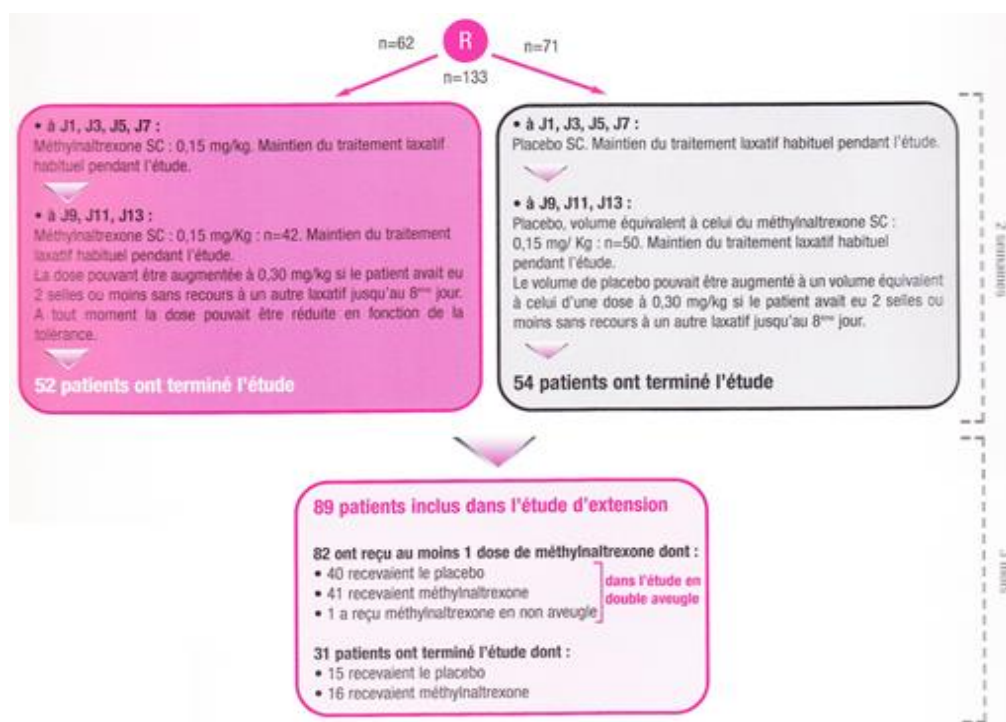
n=62

R

n=71

n=133

• à J1, J3, J5, J7 :
Méthylnaltrexone SC : 0,15 mg/kg. Maintien du traitement laxatif habituel pendant l'étude.

• à J9, J11, J13 :
Méthylnaltrexone SC : 0,15 mg/Kg : n=42. Maintien du traitement laxatif habituel pendant l'étude.
La dose pouvant être augmentée à 0,30 mg/kg si le patient avait eu 2 selles ou moins sans recours à un autre laxatif jusqu'au 8ème jour.
A tout moment la dose pouvait être réduite en fonction de la tolérance.

52 patients ont terminé l'étude

• à J1, J3, J5, J7 :
Placebo SC. Maintien du traitement laxatif habituel pendant l'étude.

• à J9, J11, J13 :
Placebo, volume équivalent à celui du méthylnaltrexone SC : 0,15 mg/ Kg : n=50. Maintien du traitement laxatif habituel pendant l'étude.
Le volume de placebo pouvait être augmenté à un volume équivalent à celui d'une dose à 0,30 mg/kg si le patient avait eu 2 selles ou moins sans recours à un autre laxatif jusqu'au 8ème jour.

54 patients ont terminé l'étude

2 semaines

89 patients inclus dans l'étude d'extension

82 ont reçu au moins 1 dose de méthylnaltrexone dont :
• 40 recevaient le placebo
• 41 recevaient méthylnaltrexone
• 1 a reçu méthylnaltrexone en non aveugle
dans l'étude en double aveugle

31 patients ont terminé l'étude dont :
• 15 recevaient le placebo
• 16 recevaient méthylnaltrexone

3 mois